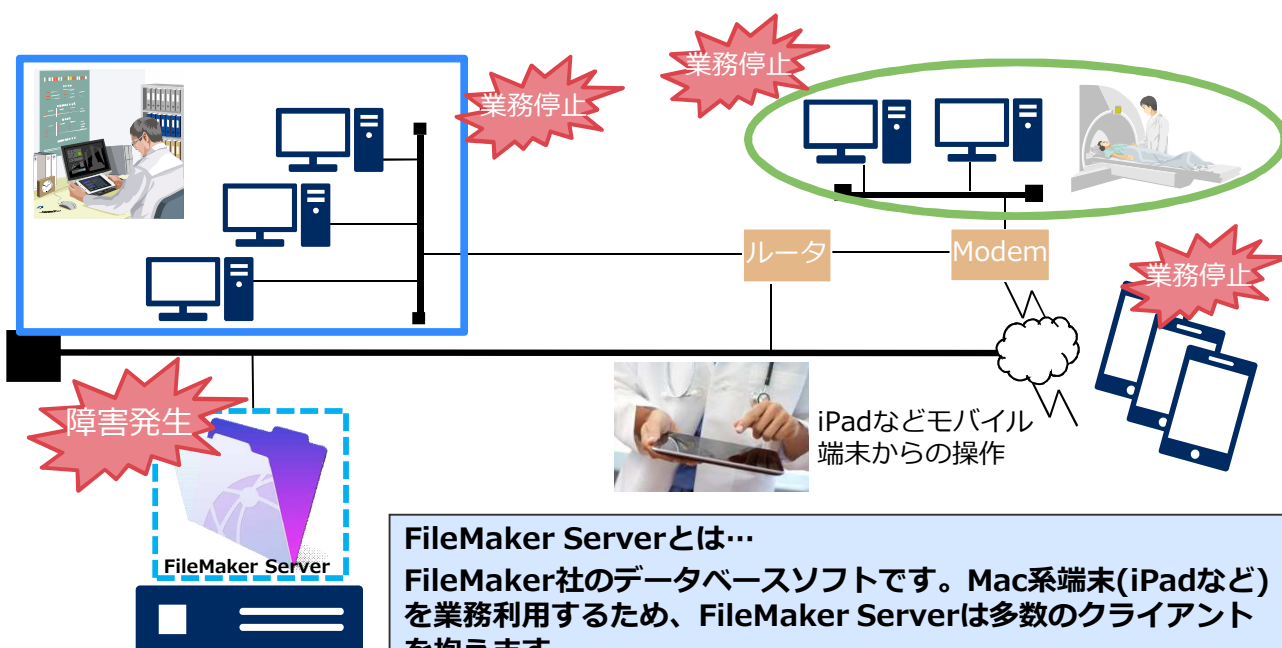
業務停止

業務停止

業務停止

ルータ

Modem

障害発生

iPadなどモバイル端末からの操作

FileMaker Server

FileMaker Serverとは…
FileMaker社のデータベースソフトです。Mac系端末(iPadなど)を業務利用するため、FileMaker Serverは多数のクライアントを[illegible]